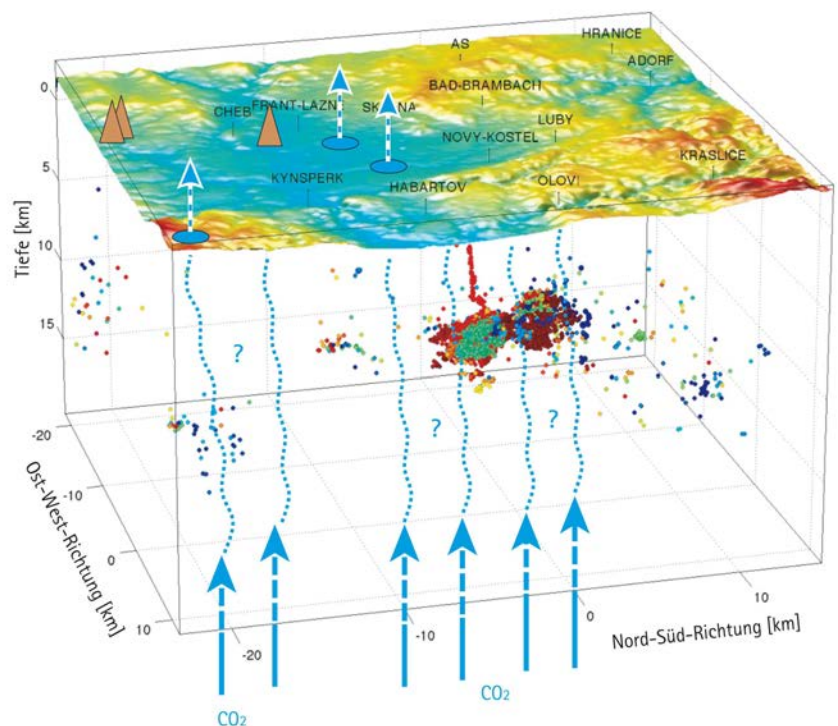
AS
HRANICE
ADORF
BAD-BRAMBACH
CHEB
FRANT-LAZN
SK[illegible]NA
LUBY
NOVY-KOSTEL
KRASLICE
KYNSPERK
HABARTOV
OLOVI
0
5
10
15
Tiefe [km]
?
?
?
-20
-10
0
10
Ost-West-Richtung [km]
-20
-10
0
10
Nord-Süd-Richtung [km]
$CO_2$
$CO_2$